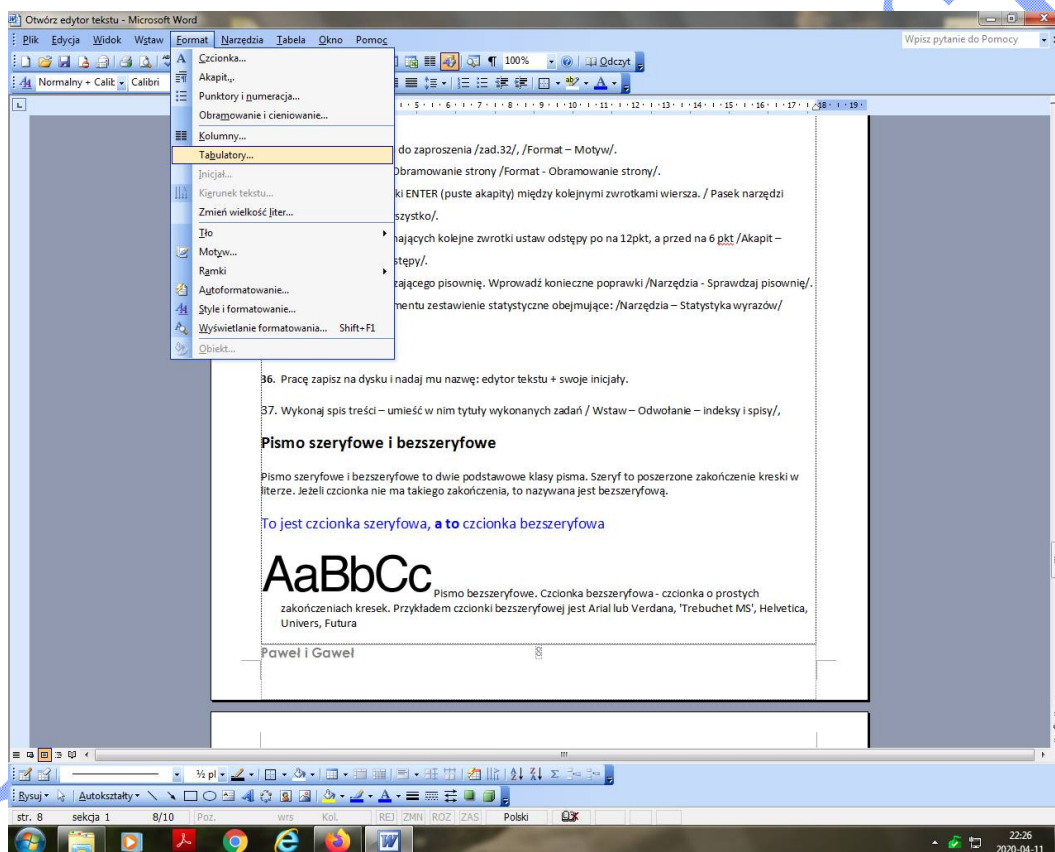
Otwórz edytor tekstu - Microsoft Word

Plik Edycja Widok Wstaw Format Narzędzia Tabela Okno Pomoc

Wpisz pytanie do Pomocy

100% Odczyt

Normalny + Calib Calibri

Czcionka...
Akapit...
Punktory i numeracja...
Obramowanie i cieniowanie...
Kolumny...
Tabulatory...
Inicjał...
Kierunek tekstu...
Zmień wielkość liter...
Tło
Motyw...
Ramki
Autoformatowanie...
Style i formatowanie...
Wyświetlanie formatowania... Shift+F1
Obiekt...

do zaproszenia /zad.32/, /Format – Motyw/.

Obramowanie strony /Format - Obramowanie strony/.

ki ENTER (puste akapity) między kolejnymi zwrotkami wiersza. / Pasek narzędzi

szystko/.

ających kolejne zwrotki ustaw odstępy po na 12pkt, a przed na 6 pkt /Akapit –

stępy/.

zającego pisownię. Wprowadź konieczne poprawki /Narzędzia - Sprawdzaj pisownię/.

mentu zestawienie statystyczne obejmujące: /Narzędzia – Statystyka wyrazów/

36. Pracę zapisz na dysku i nadaj mu nazwę: edytor tekstu + swoje inicjały.

37. Wykonaj spis treści – umieść w nim tytuły wykonanych zadań / Wstaw – Odwołanie – indeksy i spisy/,

Pismo szeryfowe i bezszeryfowe

Pismo szeryfowe i bezszeryfowe to dwie podstawowe klasy pisma. Szeryf to poszerzone zakończenie kreski w literze. Jeżeli czcionka nie ma takiego zakończenia, to nazywana jest bezszeryfową.

To jest czcionka szeryfowa, a to czcionka bezszeryfowa

AaBbCc Pismo bezszeryfowe. Czcionka bezszeryfowa - czcionka o prostych zakończeniach kresek. Przykładem czcionki bezszeryfowej jest Arial lub Verdana, 'Trebuchet MS', Helvetica, Univers, Futura

Paweł i Gaweł

8

Rysuj Autokształty

str. 8 sekcja 1 8/10 Poz. wrs Kol. REJ ZMN ROZ ZAS Polski

22:26
2020-04-11